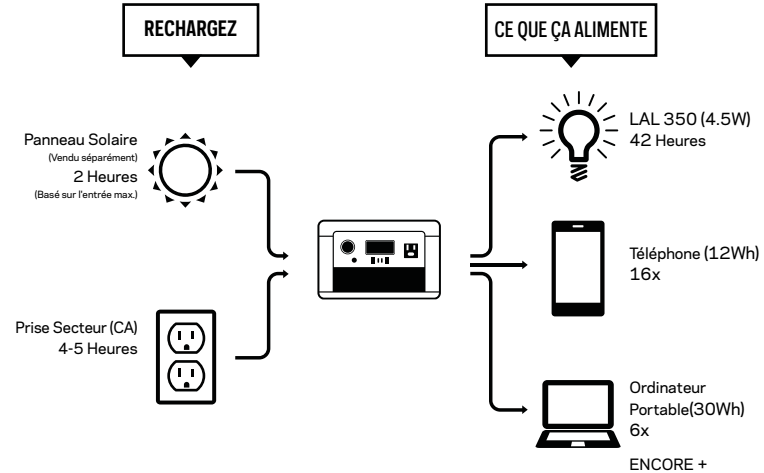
RECHARGEZ

CE QUE ÇA ALIMENTE

Panneau Solaire
(Vendu séparément)
2 Heures
(Basé sur l'entrée max.)

Prise Secteur (CA)
4-5 Heures

LAL 350 (4.5W)
42 Heures

Téléphone (12Wh)
16x

Ordinateur Portable(30Wh)
6x

ENCORE +